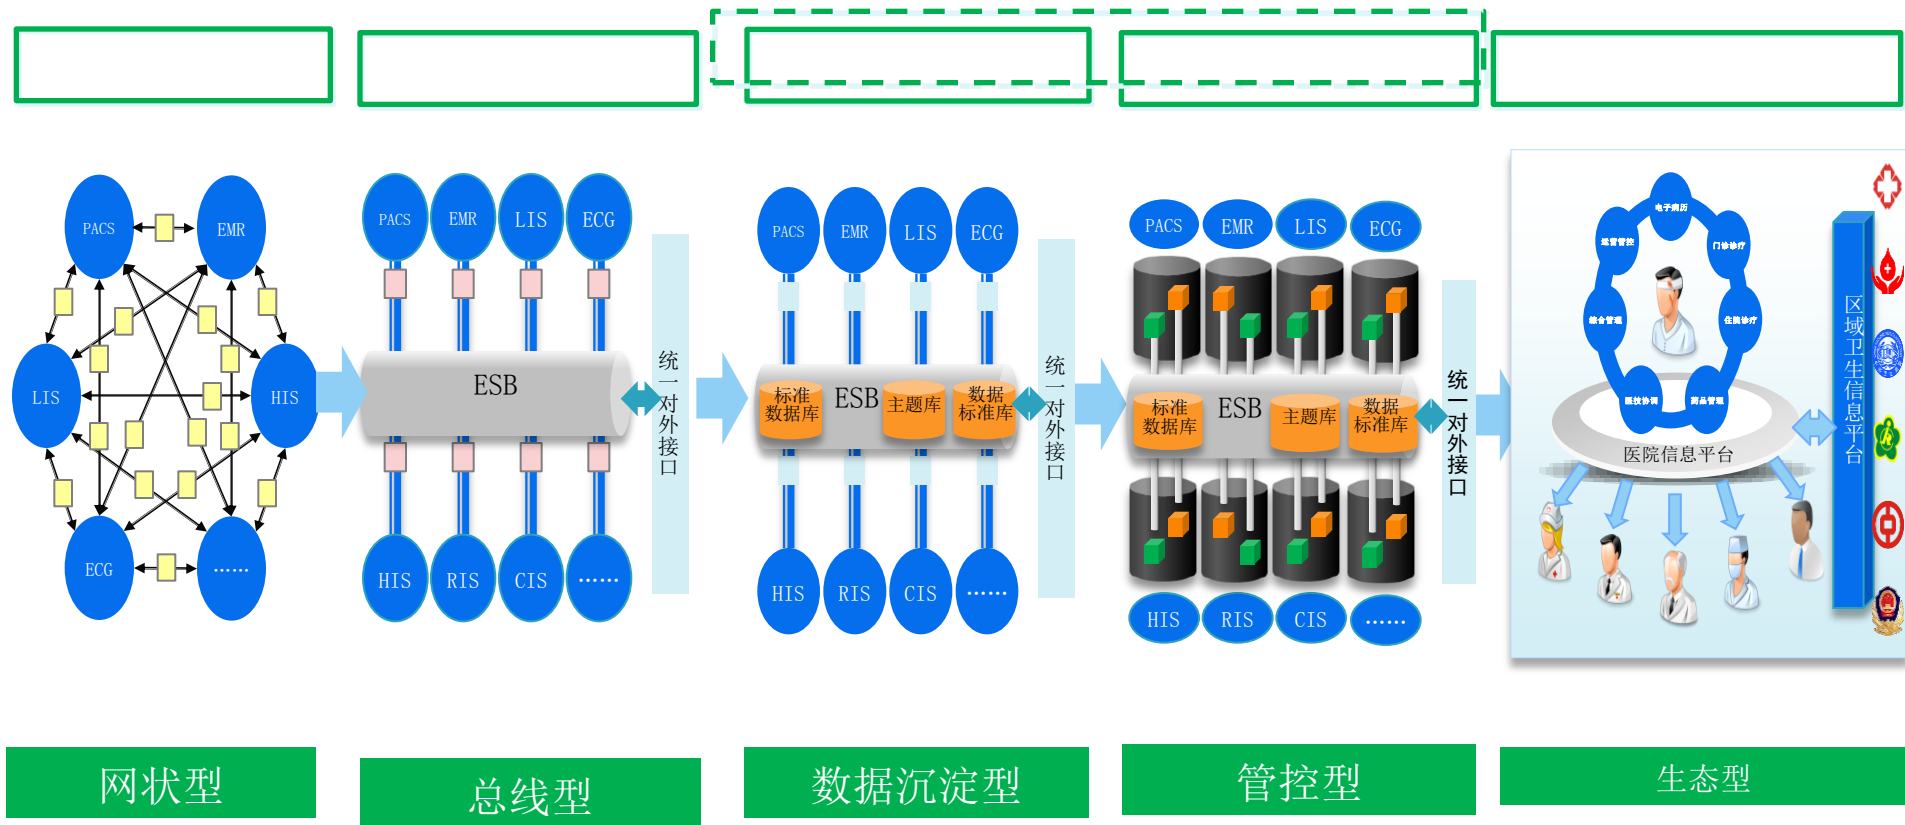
PACS
EMR
LIS
HIS
ECG
……

PACS
EMR
LIS
ECG
ESB
HIS
RIS
CIS
……
统一对外接口

PACS
EMR
LIS
ECG
标准数据库
ESB
主题库
数据标准库
HIS
RIS
CIS
……
统一对外接口

PACS
EMR
LIS
ECG
标准数据库
ESB
主题库
数据标准库
HIS
RIS
CIS
……
统一对外接口

电子病历
门诊诊疗
住院诊疗
药品管理
医技协同
综合管理
运营管控
医院信息平台
区域卫生信息平台

网状型
总线型
数据沉淀型
管控型
生态型